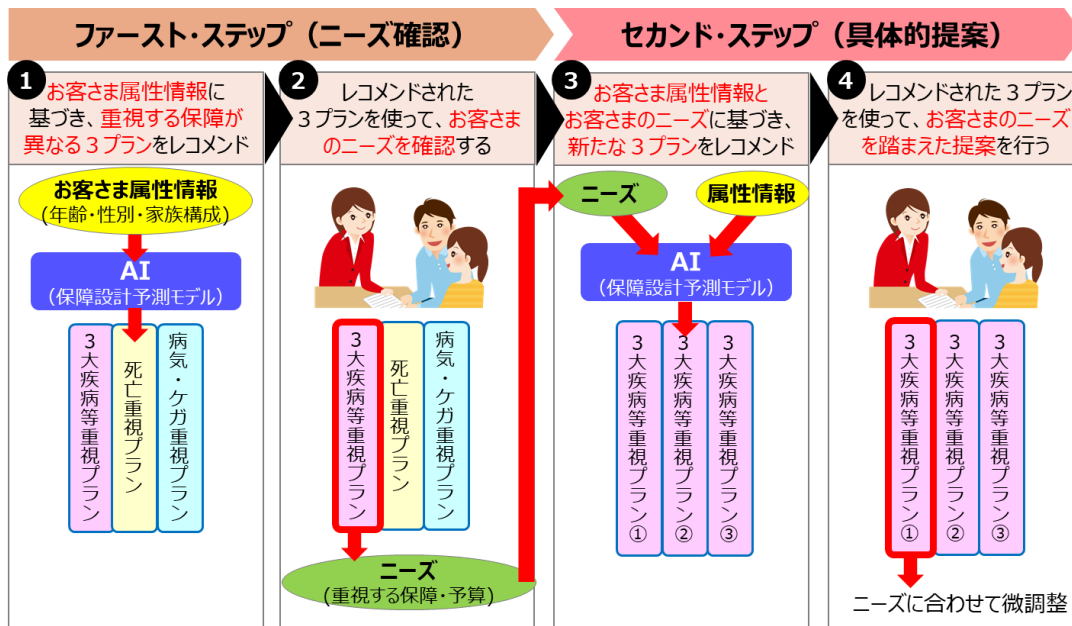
ファースト・ステップ（ニーズ確認）

セカンド・ステップ（具体的提案）

1 お客さま属性情報に基づき、重視する保障が異なる３プランをレコメンド

2 レコメンドされた３プランを使って、お客さまのニーズを確認する

3 お客さま属性情報とお客さまのニーズに基づき、新たな３プランをレコメンド

4 レコメンドされた３プランを使って、お客さまのニーズを踏まえた提案を行う

お客さま属性情報
（年齢・性別・家族構成）

AI
（保障設計予測モデル）

３大疾病等重視プラン

死亡重視プラン

病気・ケガ重視プラン

３大疾病等重視プラン

死亡重視プラン

病気・ケガ重視プラン

ニーズ
（重視する保障・予算）

ニーズ

属性情報

AI
（保障設計予測モデル）

３大疾病等重視プラン①

３大疾病等重視プラン②

３大疾病等重視プラン③

３大疾病等重視プラン①

３大疾病等重視プラン②

３大疾病等重視プラン③

ニーズに合わせて微調整